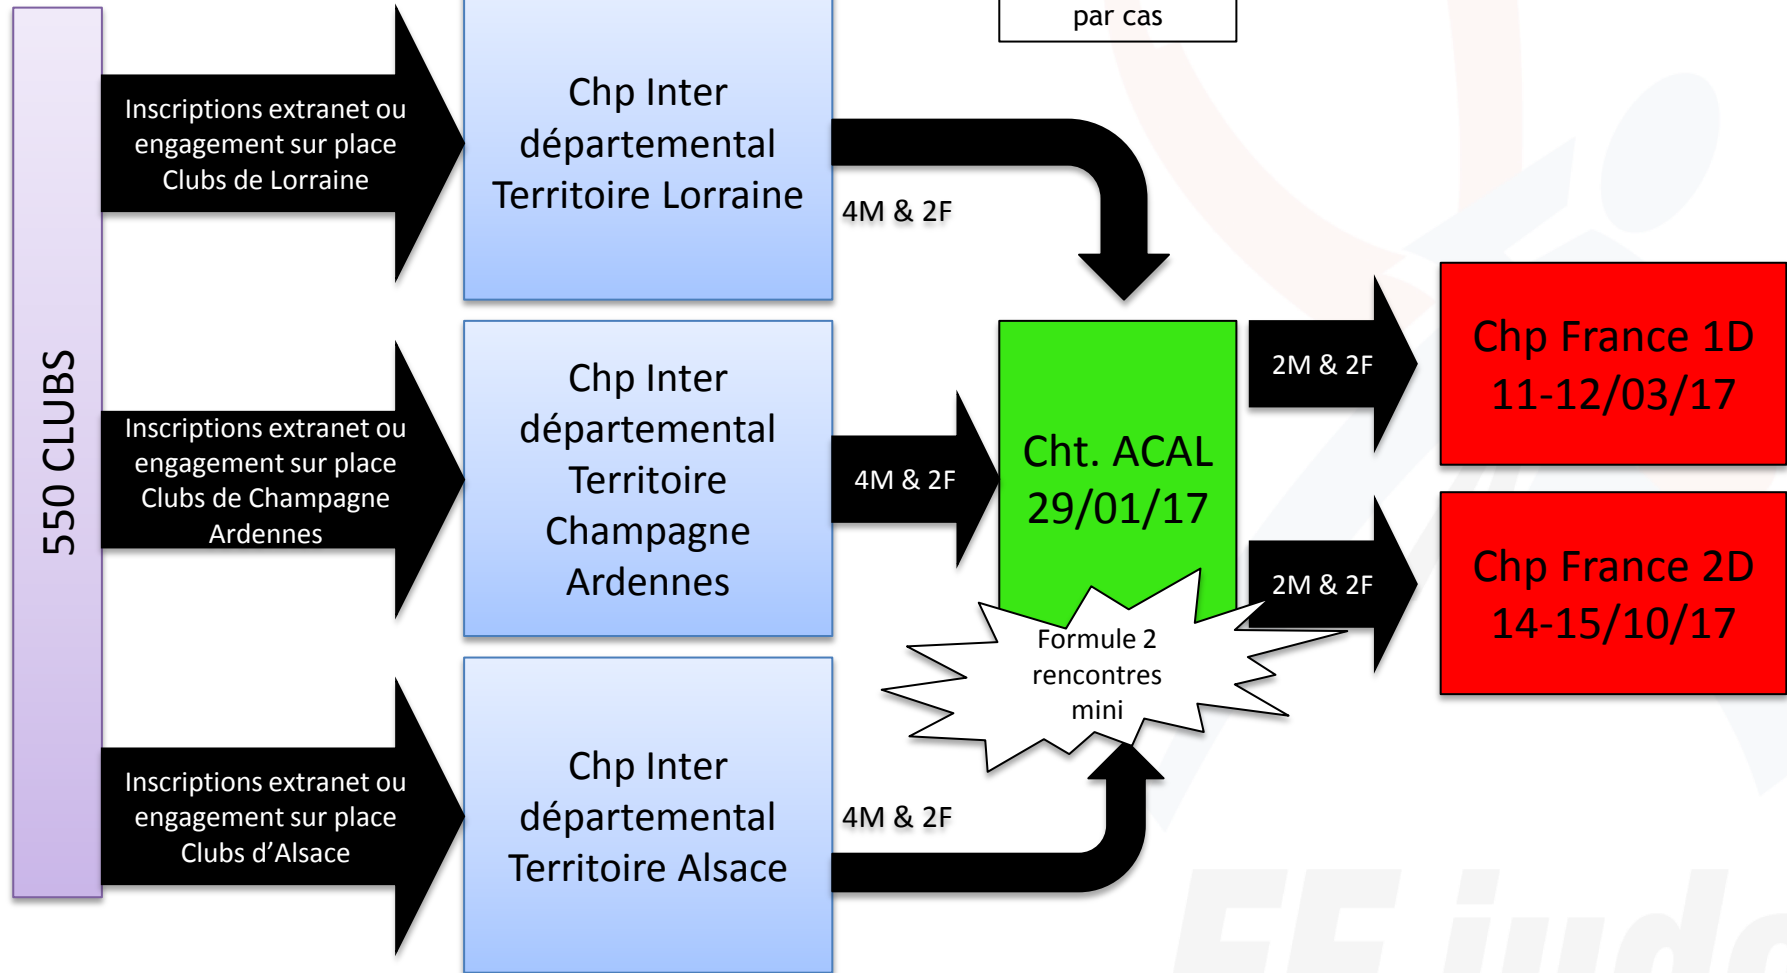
par cas

550 CLUBS

Inscriptions extranet ou engagement sur place Clubs de Lorraine

Chp Inter départemental Territoire Lorraine

4M & 2F

Inscriptions extranet ou engagement sur place Clubs de Champagne Ardennes

Chp Inter départemental Territoire Champagne Ardennes

4M & 2F

Cht. ACAL 29/01/17

2M & 2F

Chp France 1D 11-12/03/17

2M & 2F

Chp France 2D 14-15/10/17

Formule 2 rencontres mini

Inscriptions extranet ou engagement sur place Clubs d'Alsace

Chp Inter départemental Territoire Alsace

4M & 2F